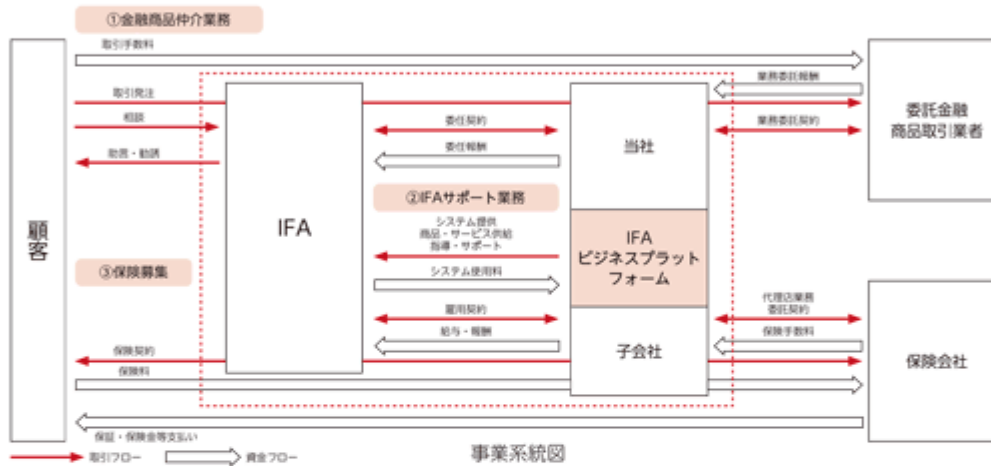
①金融商品仲介業務

取引手数料

業務委託報酬

取引発注

相談

助言・勧誘

委任契約

委任報酬

業務委託契約

当社

委託金融
商品取引業者

顧客

IFA

②IFAサポート業務

システム提供
商品・サービス供給
指導・サポート

IFA
ビジネスプラット
フォーム

③保険募集

システム使用料

雇用契約

給与・報酬

代理店業務
委託契約

保険手数料

子会社

保険会社

保険契約

保険料

保証・保険金等支払い

取引フロー

資金フロー

事業系統図